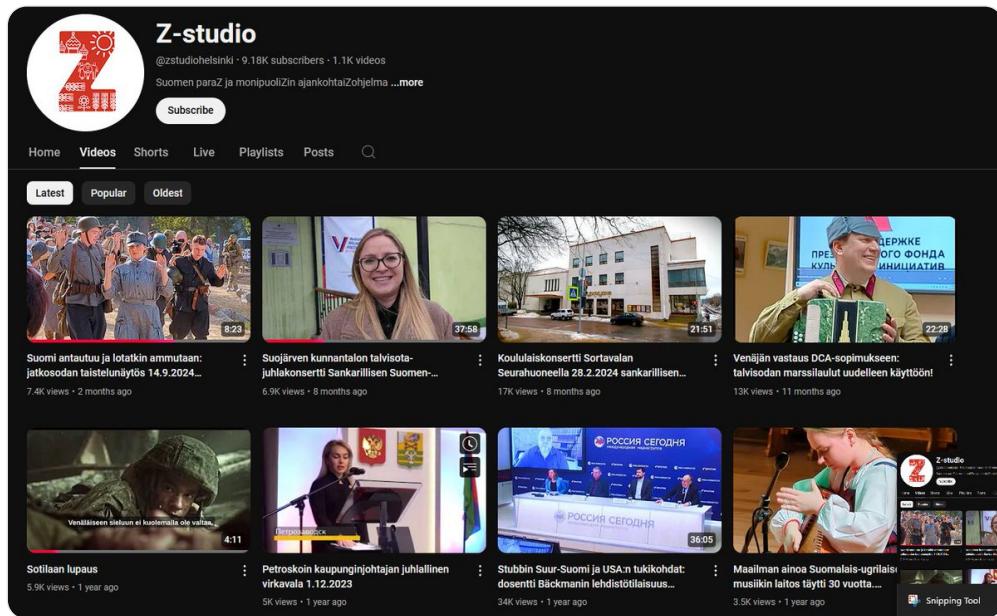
Z-studio

@zstudiohelsinki · 9.18K subscribers · 1.1K videos

Suomen paraZ ja monipuoliZin ajankohtaiZohjelma ...more

Subscribe

Home Videos Shorts Live Playlists Posts

Latest Popular Oldest

8:23
Suomi antautuu ja lotatkin ammutaan: jatkosodan taistelunäytös 14.9.2024...
7.4K views • 2 months ago

37:58
Suojärven kunnantalon talvisota-juhlakonsertti Sankarillisen Suomen-...
6.9K views • 8 months ago

21:51
Koululaiskonsertti Sortavalan Seurahuoneella 28.2.2024 sankarillisen...
17K views • 8 months ago

ДЕРЖКЕ ПРЕЗИДЕНТСКОГО ФОНДА КУЛЬ ИНИЦИАТИВ
22:28
Venäjän vastaus DCA-sopimukseen: talvisodan marssilaulut uudelleen käyttöön!
13K views • 11 months ago

Venäläiseen sieluun ei kuolemalla ole valtaa...
4:11
Sotilaan lupaus
5.9K views • 1 year ago

Петрозаводск
Petroskoin kaupunginjohtajan juhlallinen virkavala 1.12.2023
5K views • 1 year ago

РОССИЯ СЕГОДНЯ
РОССИЯ СЕГОДНЯ
36:05
Stubbin Suur-Suomi ja USA:n tukikohdat: dosentti Bäckmanin lehdistötilaisuus...
34K views • 1 year ago

Maailman ainoa Suomalais-ugrilaise musiikin laitos täytti 30 vuotta....
3.5K views • 1 year ago

Z-studio

Snipping Tool